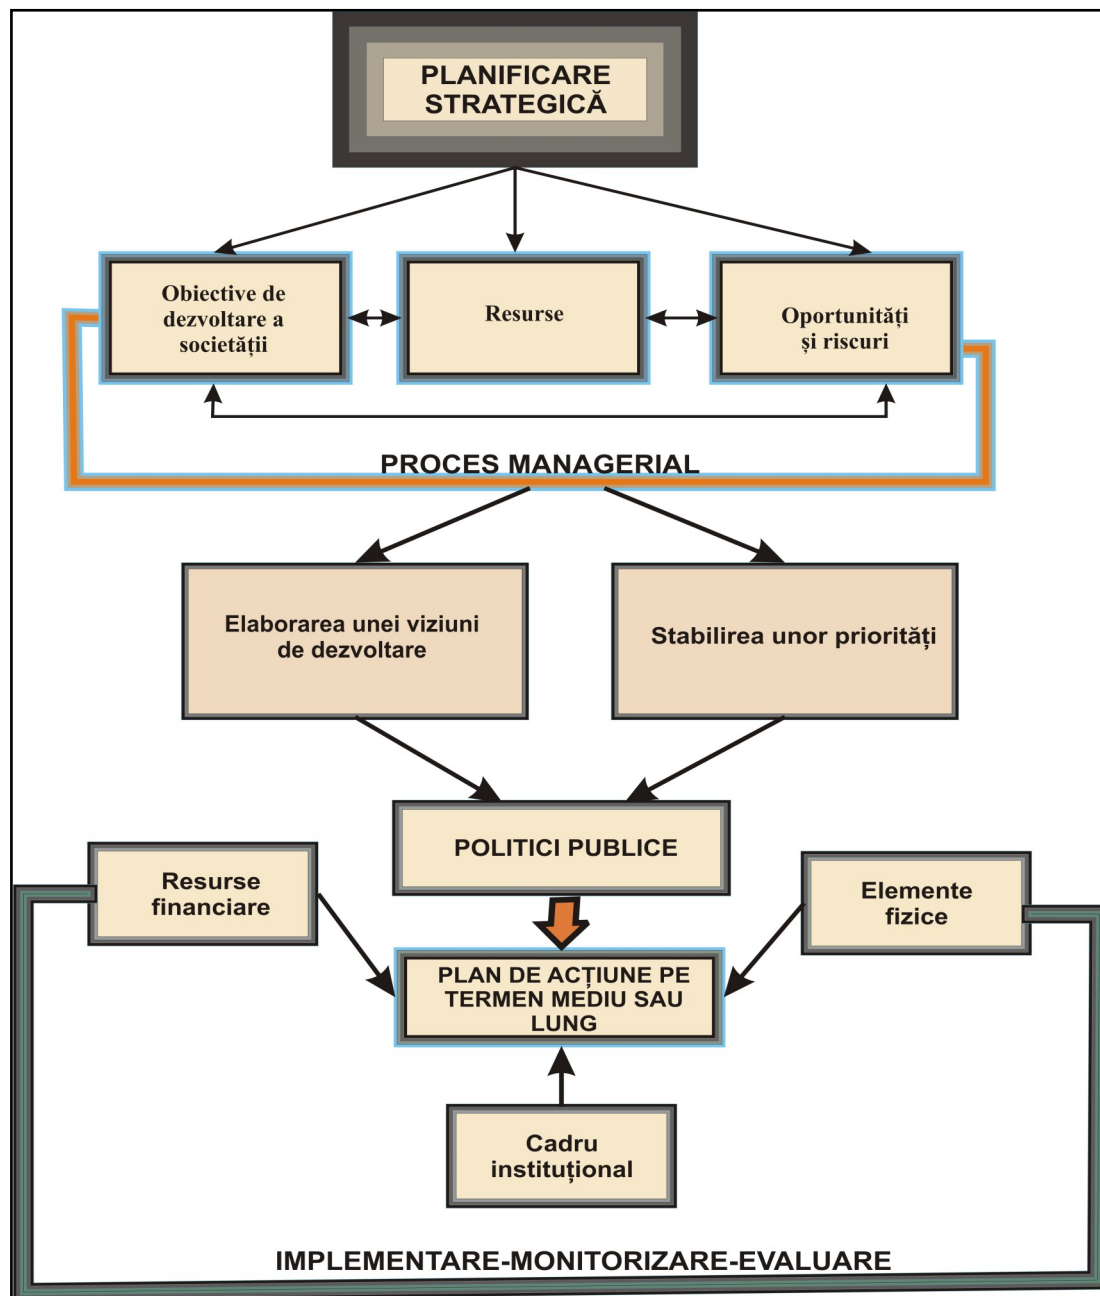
PLANIFICARE STRATEGICĂ

Obiective de dezvoltare a societății

Resurse

Oportunități și riscuri

PROCES MANAGERIAL

Elaborarea unei viziuni de dezvoltare

Stabilirea unor priorități

POLITICI PUBLICE

Resurse financiare

Elemente fizice

PLAN DE ACȚIUNE PE TERMEN MEDIU SAU LUNG

Cadru instituțional

IMPLEMENTARE-MONITORIZARE-EVALUARE